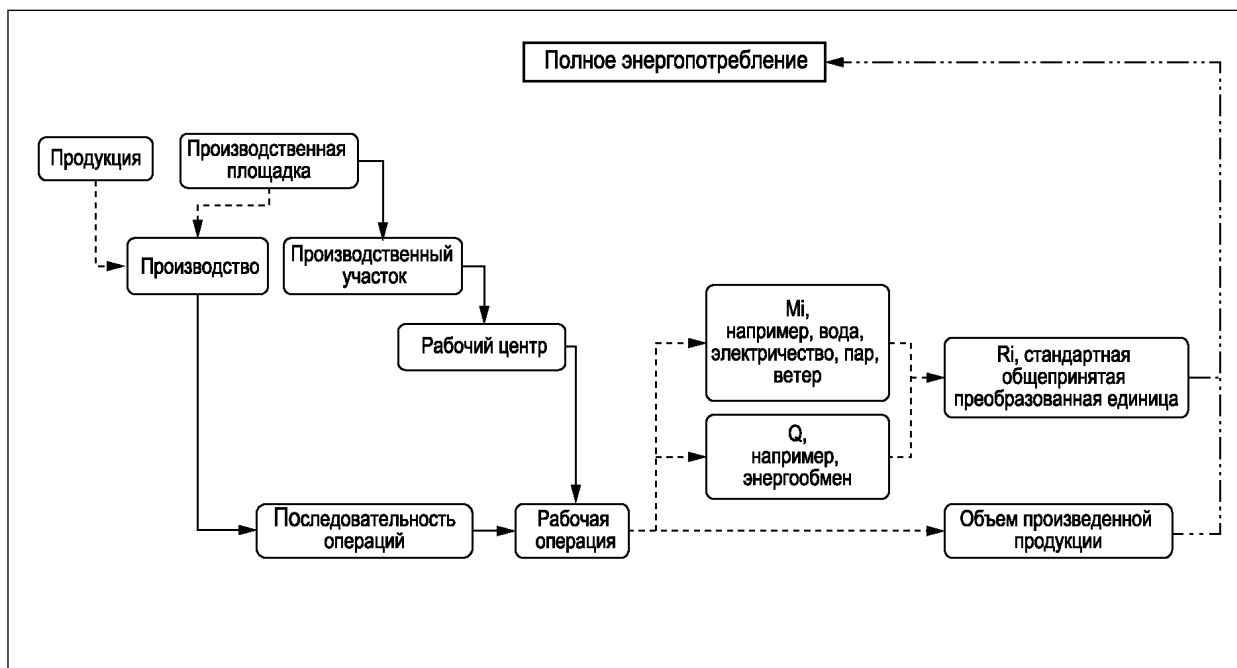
Полное энергопотребление

Продукция

Производственная площадка

Производство

Производственный участок

Рабочий центр

Mi, например, вода, электричество, пар, ветер

Ri, стандартная общепринятая преобразованная единица

Q, например, энергообмен

Последовательность операций

Рабочая операция

Объем произведенной продукции